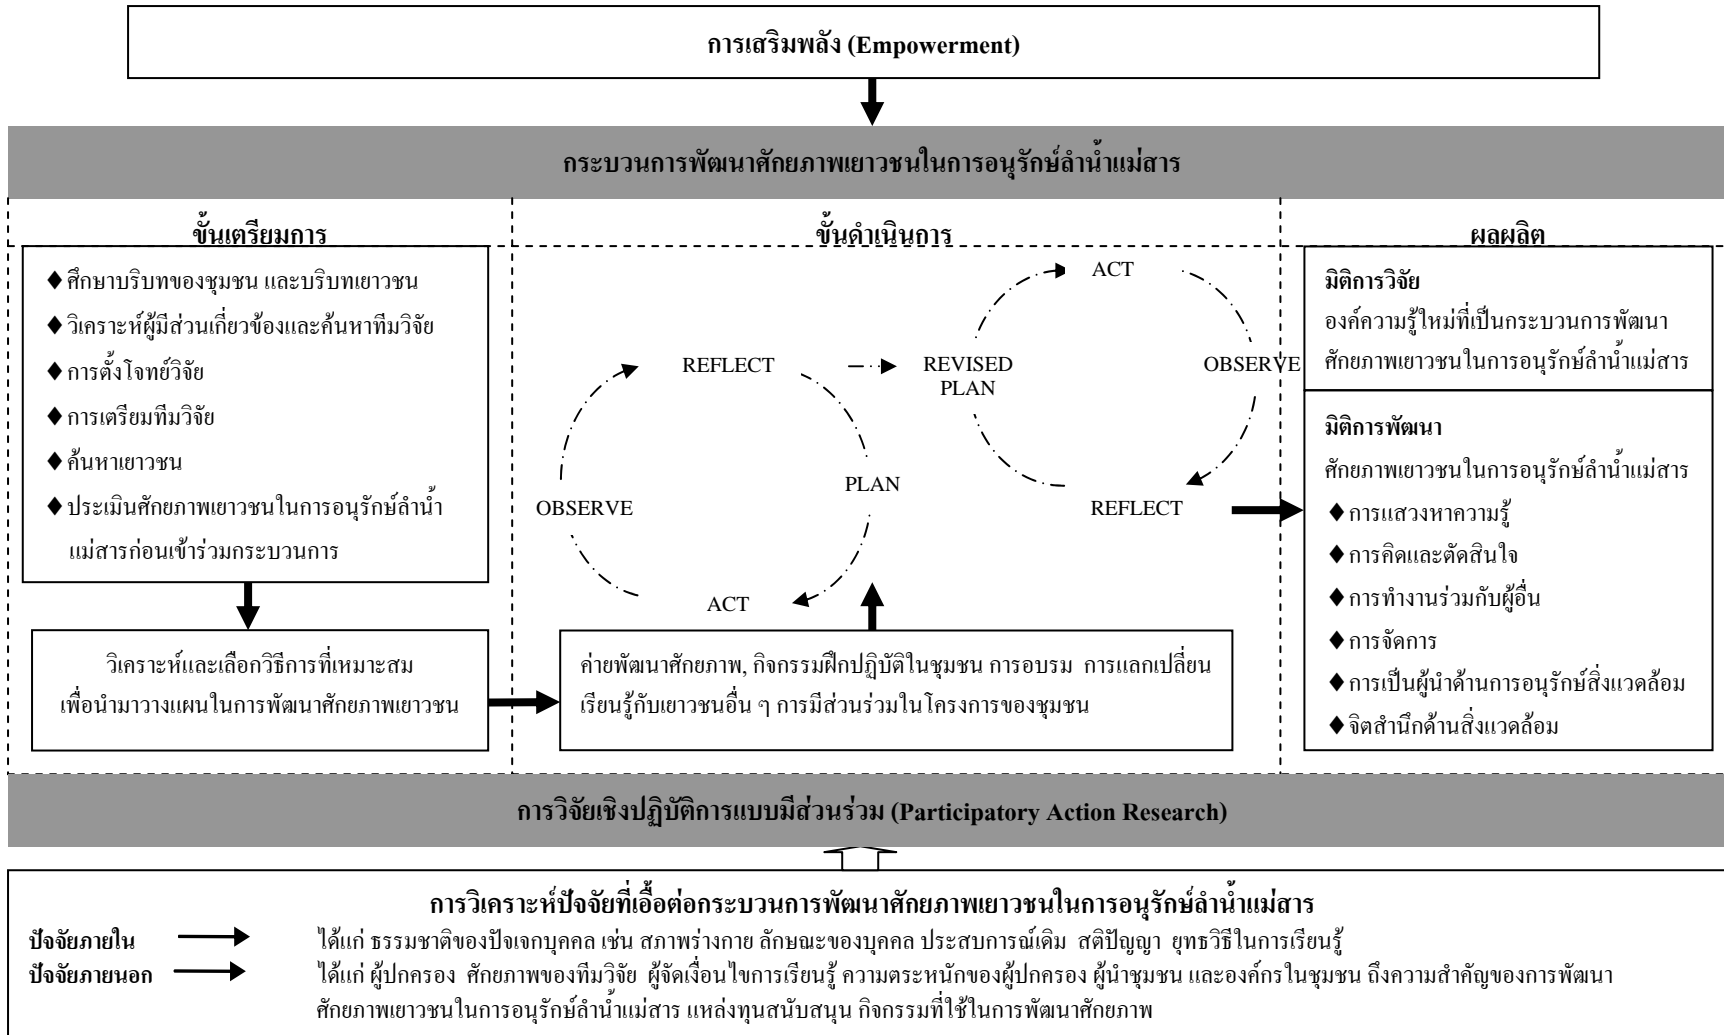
การเสริมพลัง (Empowerment)

กระบวนการพัฒนาศักยภาพเยาวชนในการอนุรักษ์ลำน้ำแม่สาร

ขั้นเตรียมการ

♦ศึกษาบริบทของชุมชน และบริบทเยาวชน
♦วิเคราะห์ผู้มีส่วนเกี่ยวข้องและค้นหาทีมวิจัย
♦การตั้งโจทย์วิจัย
♦การเตรียมทีมวิจัย
♦ค้นหาเยาวชน
♦ประเมินศักยภาพเยาวชนในการอนุรักษ์ลำน้ำแม่สารก่อนเข้าร่วมกระบวนการ

วิเคราะห์และเลือกวิธีการที่เหมาะสม เพื่อนำมาวางแผนในการพัฒนาศักยภาพเยาวชน

ขั้นดำเนินการ

ACT
REFLECT
REVISED PLAN
OBSERVE
PLAN
OBSERVE
REFLECT
ACT

ค่ายพัฒนาศักยภาพ, กิจกรรมฝึกปฏิบัติในชุมชน การอบรม การแลกเปลี่ยนเรียนรู้กับเยาวชนอื่น ๆ การมีส่วนร่วมในโครงการของชุมชน

ผลผลิต

มิติการวิจัย
องค์ความรู้ใหม่ที่เป็นกระบวนการพัฒนาศักยภาพเยาวชนในการอนุรักษ์ลำน้ำแม่สาร

มิติการพัฒนา
ศักยภาพเยาวชนในการอนุรักษ์ลำน้ำแม่สาร
♦การแสวงหาความรู้
♦การคิดและตัดสินใจ
♦การทำงานร่วมกับผู้อื่น
♦การจัดการ
♦การเป็นผู้นำด้านการอนุรักษ์สิ่งแวดล้อม
♦จิตสำนึกด้านสิ่งแวดล้อม

การวิจัยเชิงปฏิบัติการแบบมีส่วนร่วม (Participatory Action Research)

การวิเคราะห์ปัจจัยที่เอื้อต่อกระบวนการพัฒนาศักยภาพเยาวชนในการอนุรักษ์ลำน้ำแม่สาร

ปัจจัยภายใน ได้แก่ ธรรมชาติของปัจเจกบุคคล เช่น สภาพร่างกาย ลักษณะของบุคคล ประสบการณ์เดิม สติปัญญา ยุทธวิธีในการเรียนรู้

ปัจจัยภายนอก ได้แก่ ผู้ปกครอง ศักยภาพของทีมวิจัย ผู้จัดเงื่อนไขการเรียนรู้ ความตระหนักของผู้ปกครอง ผู้นำชุมชน และองค์กรในชุมชน ถึงความสำคัญของการพัฒนาศักยภาพเยาวชนในการอนุรักษ์ลำน้ำแม่สาร แหล่งทุนสนับสนุน กิจกรรมที่ใช้ในการพัฒนาศักยภาพ